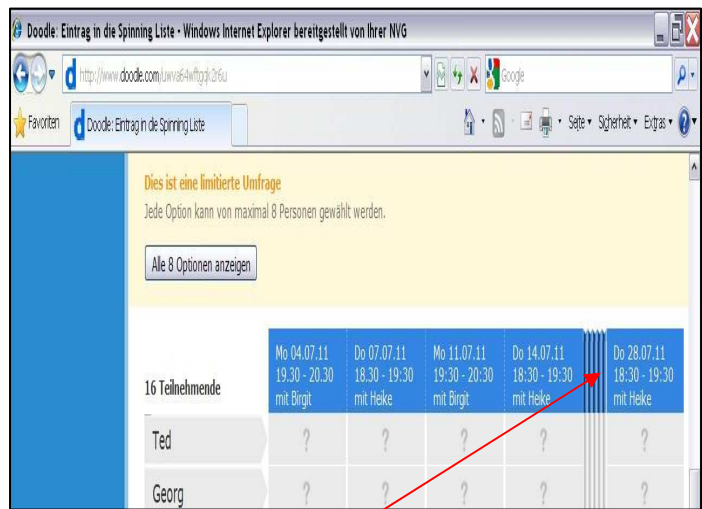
Doodle: Eintrag in die Spinning Liste - Windows Internet Explorer bereitgestellt von Ihrer NVG

http://www.doodle.com/uwva64wftggk2r6u

Google

Favoriten

Doodle: Eintrag in die Spinning Liste

Seite ▾ Sicherheit ▾ Extras ▾

Dies ist eine limitierte Umfrage

Jede Option kann von maximal 8 Personen gewählt werden.

Alle 8 Optionen anzeigen

| 16 Teilnehmende | Mo 04.07.11 19.30 - 20.30 mit Birgit | Do 07.07.11 18.30 - 19.30 mit Heike | Mo 11.07.11 19:30 - 20:30 mit Birgit | Do 14.07.11 18.30 - 19.30 mit Heike | Do 28.07.11 18.30 - 19.30 mit Heike |
|---|---|---|---|---|---|
| Ted | ? | ? | ? | ? | ? |
| Georg | ? | ? | ? | ? | ? |